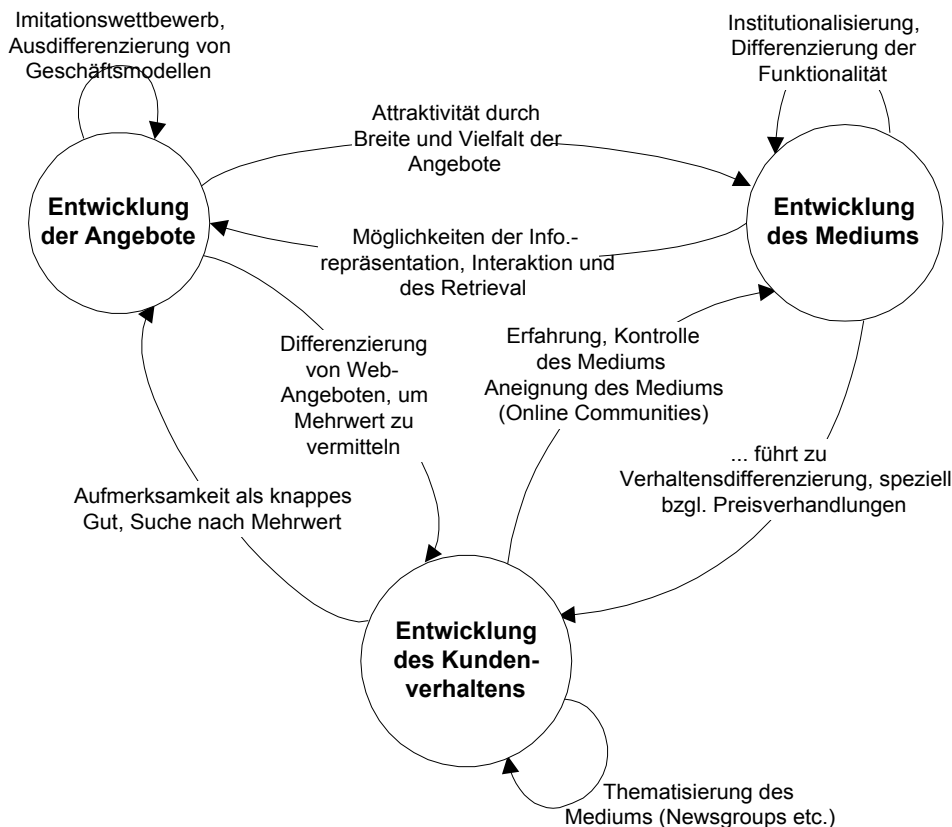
Imitationswettbewerb, Ausdifferenzierung von Geschäftsmodellen

Institutionalisierung, Differenzierung der Funktionalität

Attraktivität durch Breite und Vielfalt der Angebote

Entwicklung der Angebote

Entwicklung des Mediums

Möglichkeiten der Info.-repräsentation, Interaktion und des Retrieval

Differenzierung von Web-Angeboten, um Mehrwert zu vermitteln

Erfahrung, Kontrolle des Mediums Aneignung des Mediums (Online Communities)

... führt zu Verhaltensdifferenzierung, speziell bzgl. Preisverhandlungen

Aufmerksamkeit als knappes Gut, Suche nach Mehrwert

Entwicklung des Kundenverhaltens

Thematisierung des Mediums (Newsgroups etc.)